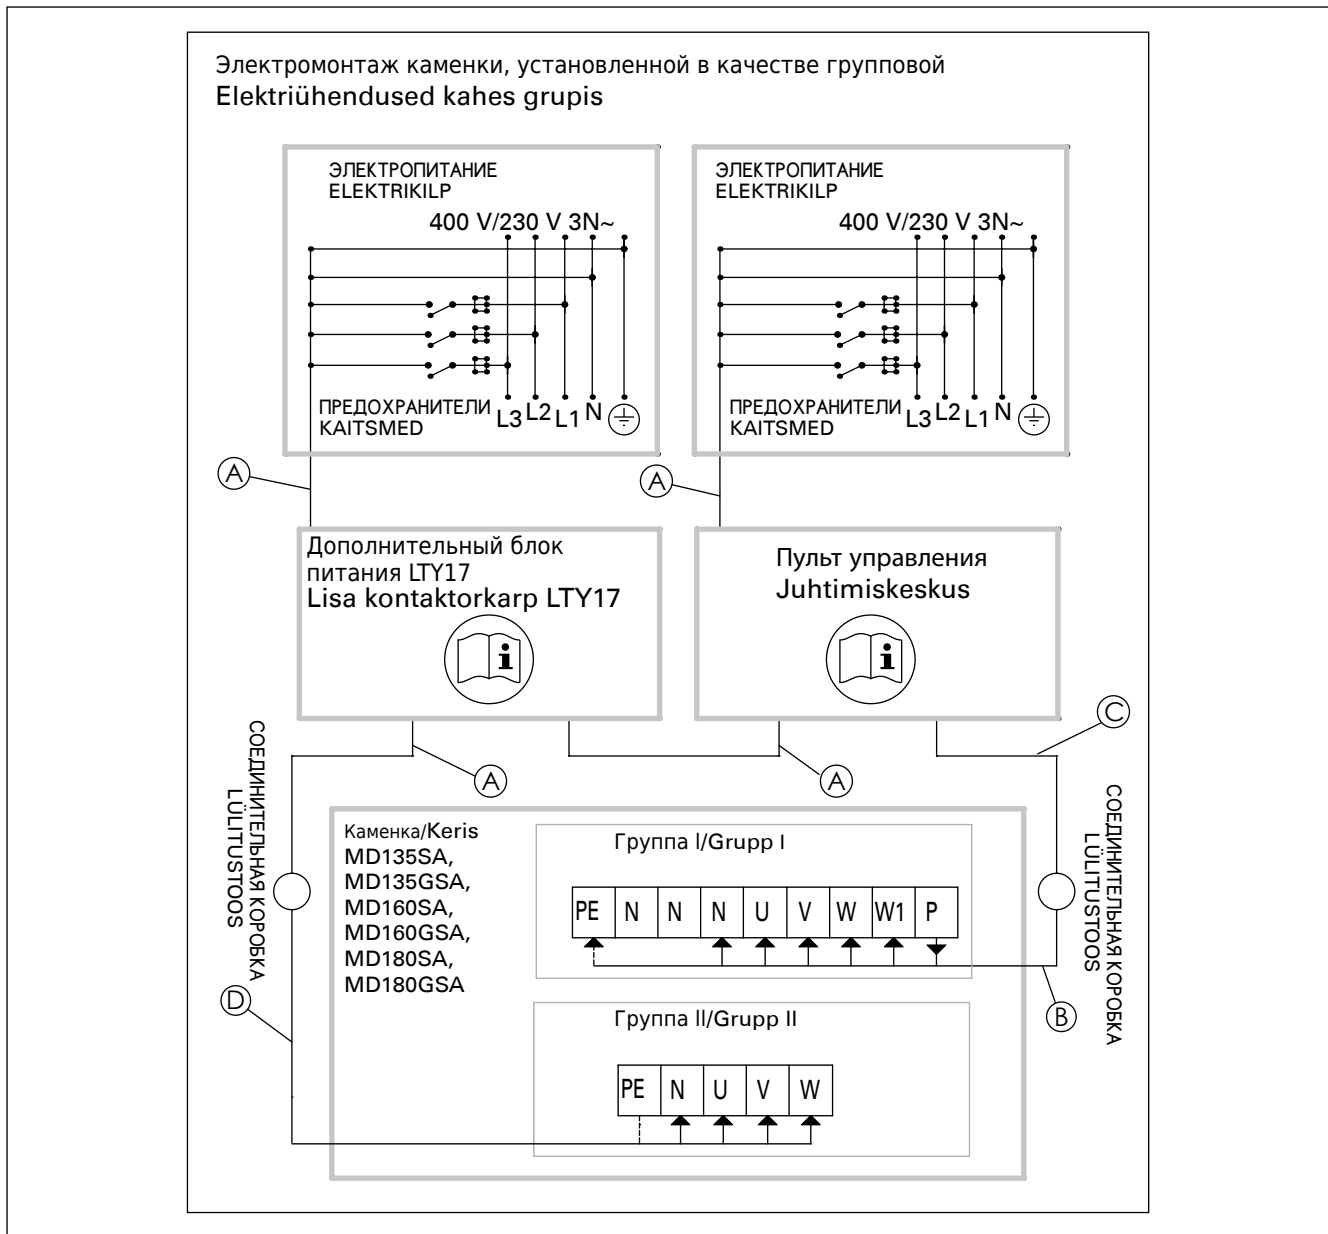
Электромонтаж каменки, установленной в качестве групповой
Elektriühendused kahes grupis

ЭЛЕКТРОПИТАНИЕ
ELEKTRIKILP

400 V/230 V 3N~

ПРЕДОХРАНИТЕЛИ
KAITSMED

L3 L2 L1 N

ЭЛЕКТРОПИТАНИЕ
ELEKTRIKILP

400 V/230 V 3N~

ПРЕДОХРАНИТЕЛИ
KAITSMED

L3 L2 L1 N

A

A

Дополнительный блок питания LTY17
Lisa kontaktorkarp LTY17

Пульт управления
Juhtimiskeskus

C

A

A

СОЕДИНИТЕЛЬНАЯ КОРОБКА
LÜLITUSTOOS

СОЕДИНИТЕЛЬНАЯ КОРОБКА
LÜLITUSTOOS

Каменка/Keris
MD135SA,
MD135GSA,
MD160SA,
MD160GSA,
MD180SA,
MD180GSA

Группа I/Grupp I

| PE | N | N | N | U | V | W | W1 | P |
|---|---|---|---|---|---|---|---|---|

D

B

Группа II/Grupp II

| PE | N | U | V | W |
|---|---|---|---|---|